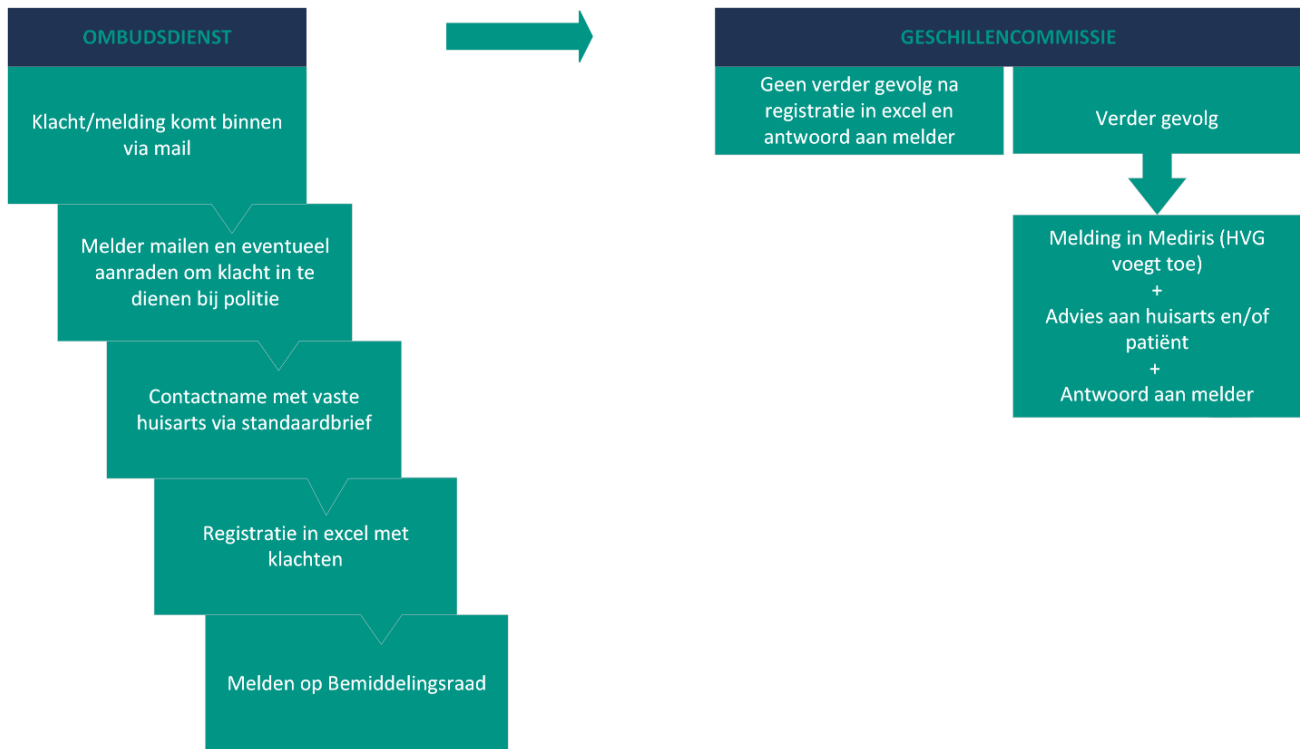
OMBUDSDIENST

Klacht/melding komt binnen via mail

Melder mailen en eventueel aanraden om klacht in te dienen bij politie

Contactname met vaste huisarts via standaardbrief

Registratie in excel met klachten

Melden op Bemiddelingsraad

GESCHILLENCOMMISSIE

Geen verder gevolg na registratie in excel en antwoord aan melder

Verder gevolg

Melding in Mediris (HVG voegt toe)
+
Advies aan huisarts en/of patiënt
+
Antwoord aan melder